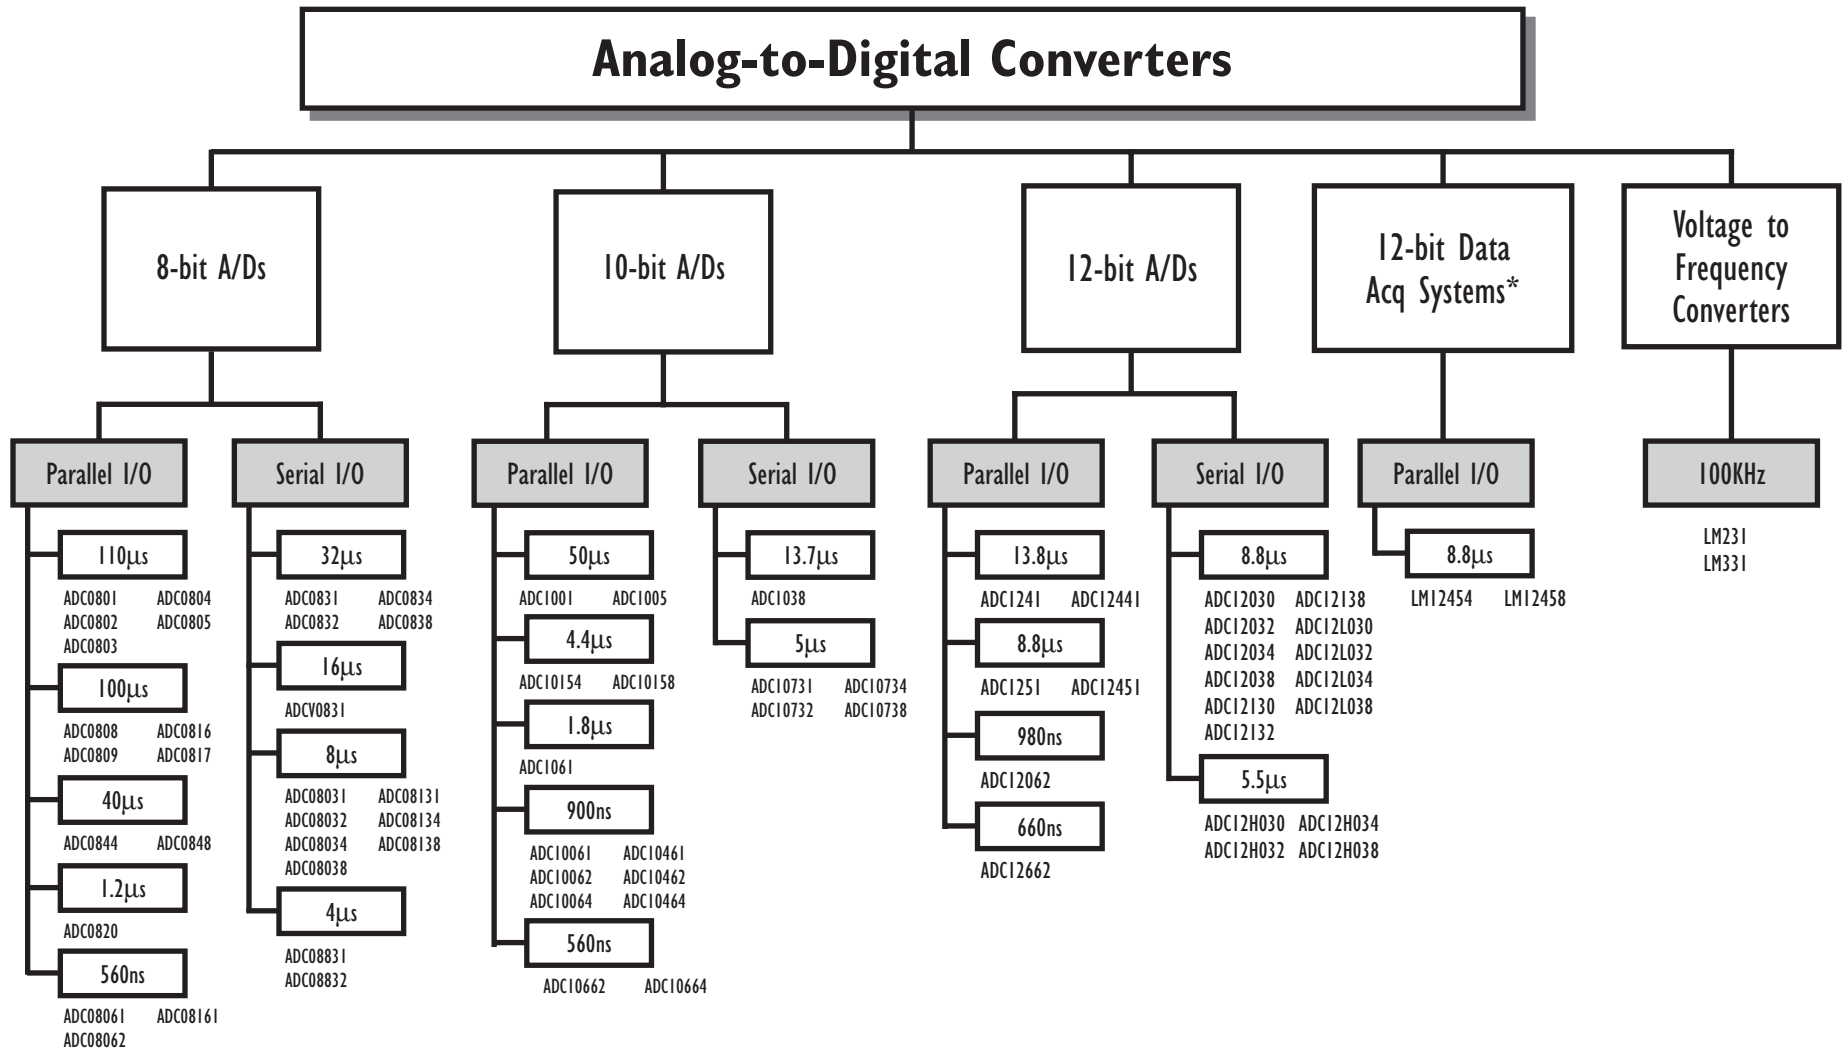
Analog-to-Digital Converters

8-bit A/Ds

Parallel I/O

110µs
ADC0801 ADC0804
ADC0802 ADC0805
ADC0803

100µs
ADC0808 ADC0816
ADC0809 ADC0817

40µs
ADC0844 ADC0848

1.2µs
ADC0820

560ns
ADC08061 ADC08161
ADC08062

Serial I/O

32µs
ADC0831 ADC0834
ADC0832 ADC0838

16µs
ADCV0831

8µs
ADC08031 ADC08131
ADC08032 ADC08134
ADC08034 ADC08138
ADC08038

4µs
ADC08831
ADC08832

10-bit A/Ds

Parallel I/O

50µs
ADC1001 ADC1005

4.4µs
ADC10154 ADC10158

1.8µs
ADC1061

900ns
ADC10061 ADC10461
ADC10062 ADC10462
ADC10064 ADC10464

560ns
ADC10662 ADC10664

Serial I/O

13.7µs
ADC1038

5µs
ADC10731 ADC10734
ADC10732 ADC10738

12-bit A/Ds

Parallel I/O

13.8µs
ADC1241 ADC12441

8.8µs
ADC1251 ADC12451

980ns
ADC12062

660ns
ADC12662

Serial I/O

8.8µs
ADC12030 ADC12138
ADC12032 ADC12L030
ADC12034 ADC12L032
ADC12038 ADC12L034
ADC12130 ADC12L038
ADC12132

5.5µs
ADC12H030 ADC12H034
ADC12H032 ADC12H038

12-bit Data Acq Systems*

Parallel I/O

8.8µs
LM12454 LM12458

Voltage to Frequency Converters

100KHz
LM231
LM331